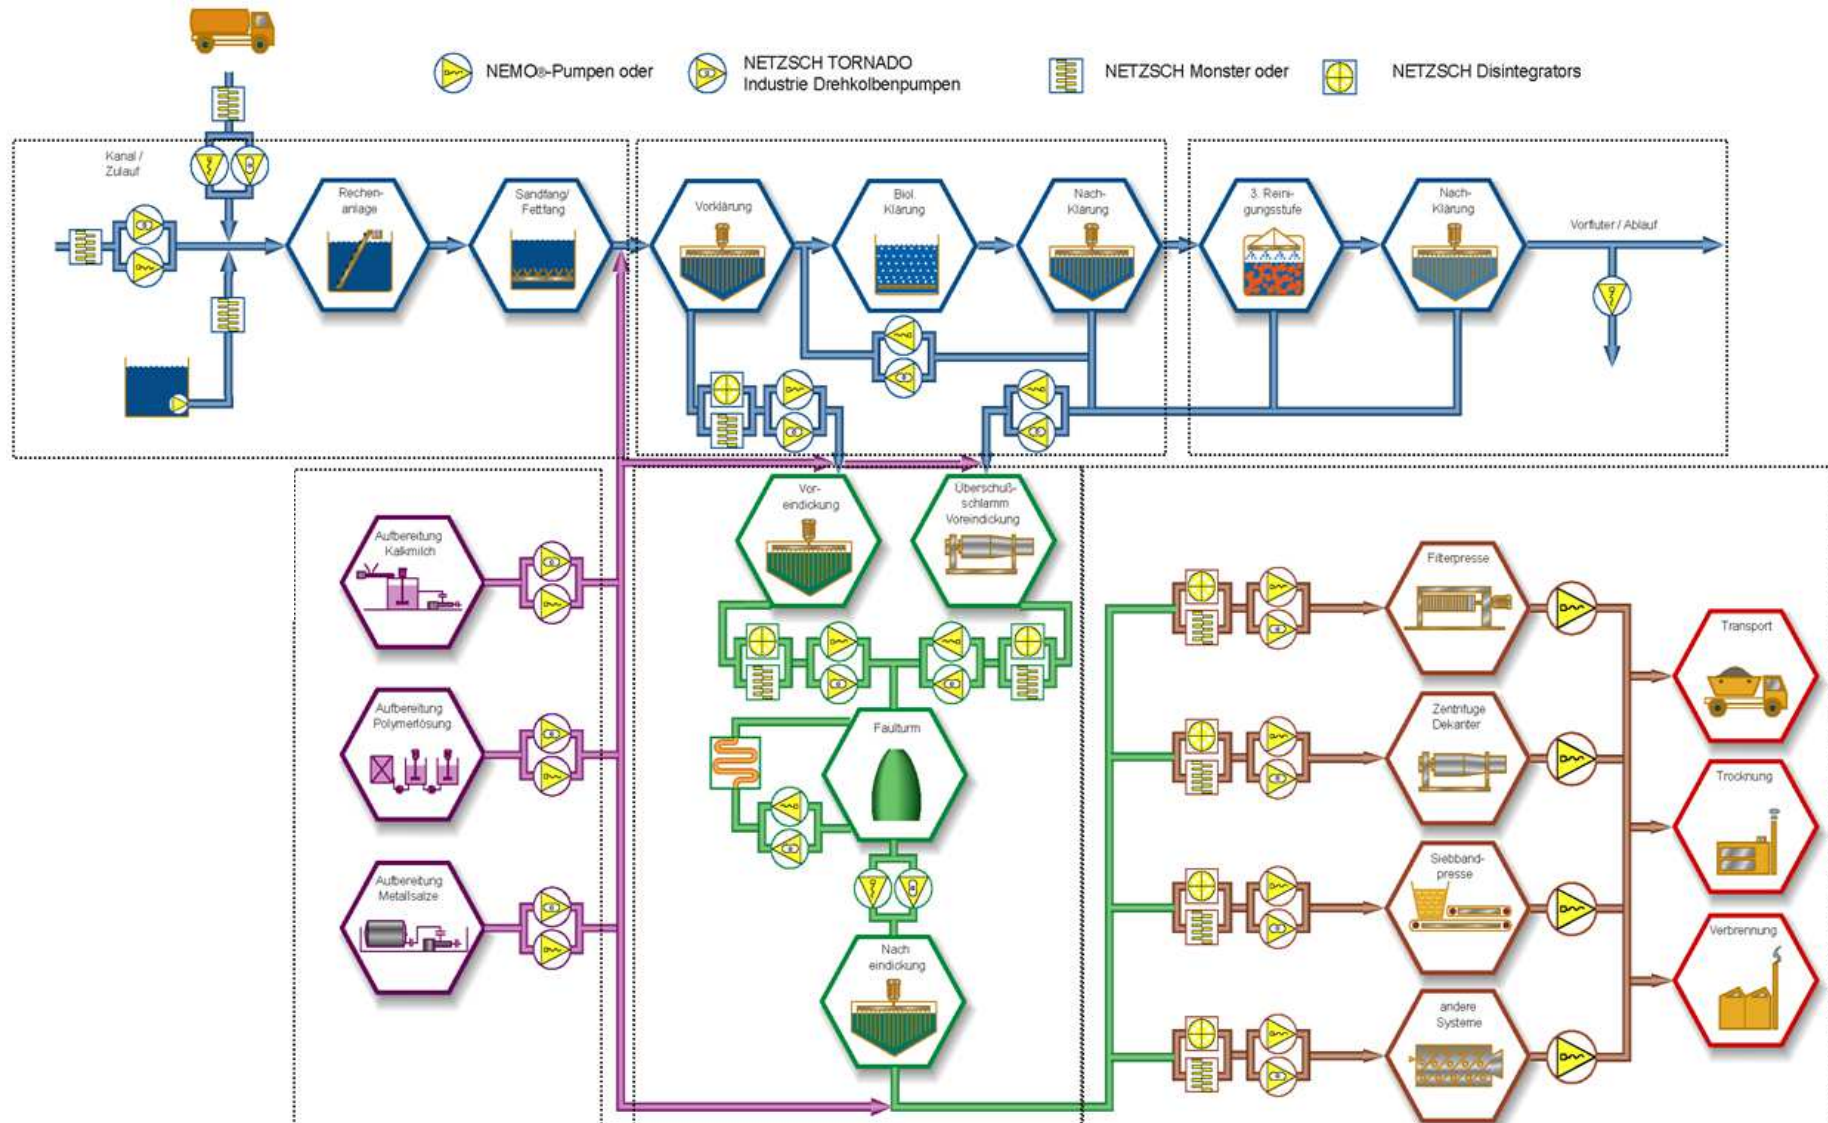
NEMO®-Pumpen oder

NETZSCH TORNADO Industrie Drehkolbenpumpen

NETZSCH Monster oder

NETZSCH Disintegrators

Kanal / Zulauf

Rechenanlage

Sandfang/ Fettfang

Vorklärung

Biol. Klärung

Nach-Klärung

3. Reinigungsstufe

Nach-Klärung

Vorfluter / Ablauf

Aufbereitung Kalkmilch

Aufbereitung Polymerlösung

Aufbereitung Metallsalze

Vor-eindickung

Überschußschlamm Voreindickung

Faulturm

Nach eindickung

Filterpresse

Zentrifuge Dekanter

Siebbandpresse

andere Systeme

Transport

Trocknung

Verbrennung